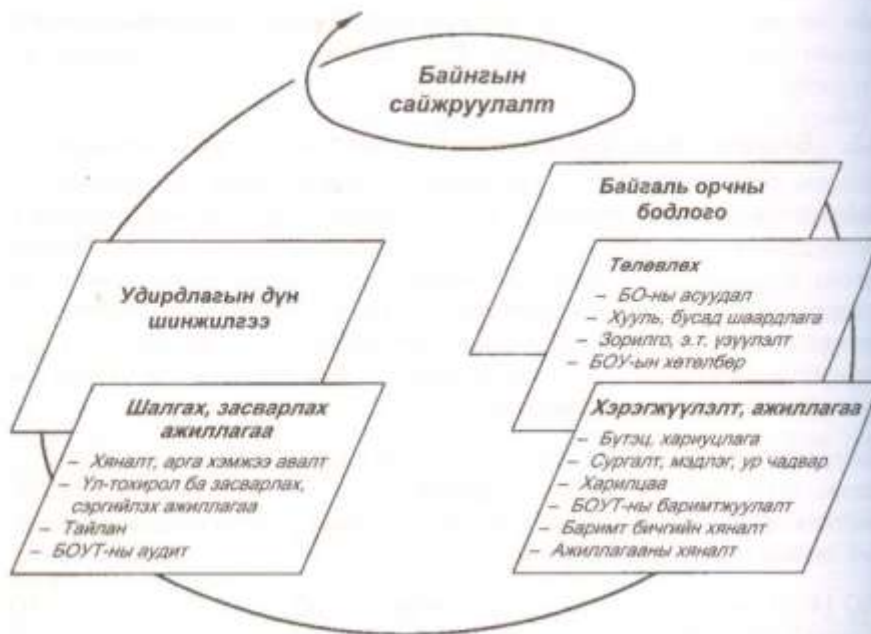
Байнгын сайжруулалт

Байгаль орчны бодлого

Төлөвлөх
– БО-ны асуудал
– Хууль, бусад шаардлага
– Зорилго, з.т. үзүүлэлт
– БОУ-ын хөтөлбөр

Хэрэгжүүлэлт, ажиллагаа
– Бүтэц, хариуцлага
– Сургалт, мэдлэг, ур чадвар
– Харилцаа
– БОУТ-ны баримтжуулалт
– Баримт бичгийн хяналт
– Ажиллагааны хяналт

Удирдлагын дүн шинжилгээ

Шалгах, засварлах ажиллагаа
– Хяналт, арга хэмжээ авалт
– Үл-тохирол ба засварлах, сэргийлэх ажиллагаа
– Тайлан
– БОУТ-ны аудит